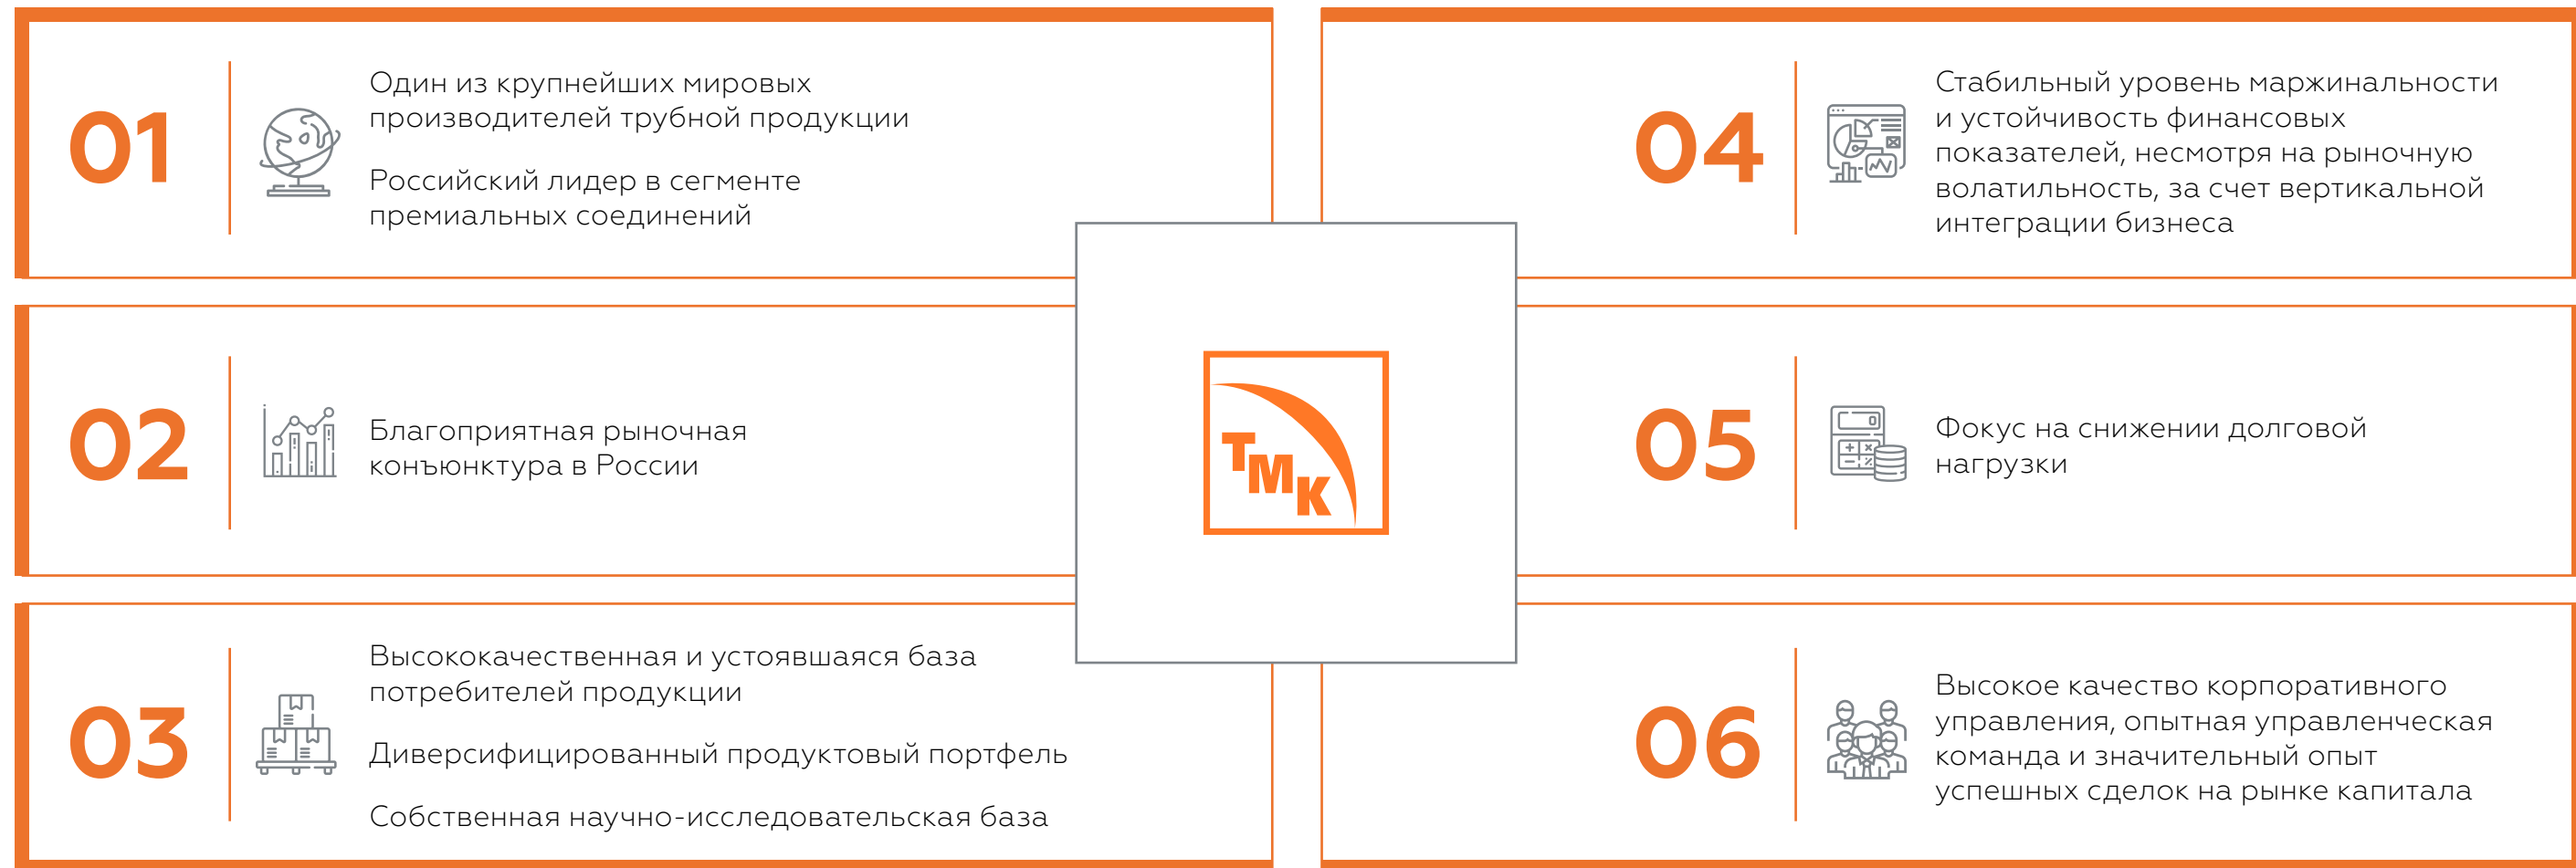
01

Один из крупнейших мировых производителей трубной продукции

Российский лидер в сегменте премиальных соединений

02

Благоприятная рыночная конъюнктура в России

03

Высококачественная и устоявшаяся база потребителей продукции

Диверсифицированный продуктовый портфель

Собственная научно-исследовательская база

ТМК

04

Стабильный уровень маржинальности и устойчивость финансовых показателей, несмотря на рыночную волатильность, за счет вертикальной интеграции бизнеса

05

Фокус на снижении долговой нагрузки

06

Высокое качество корпоративного управления, опытная управленческая команда и значительный опыт успешных сделок на рынке капитала